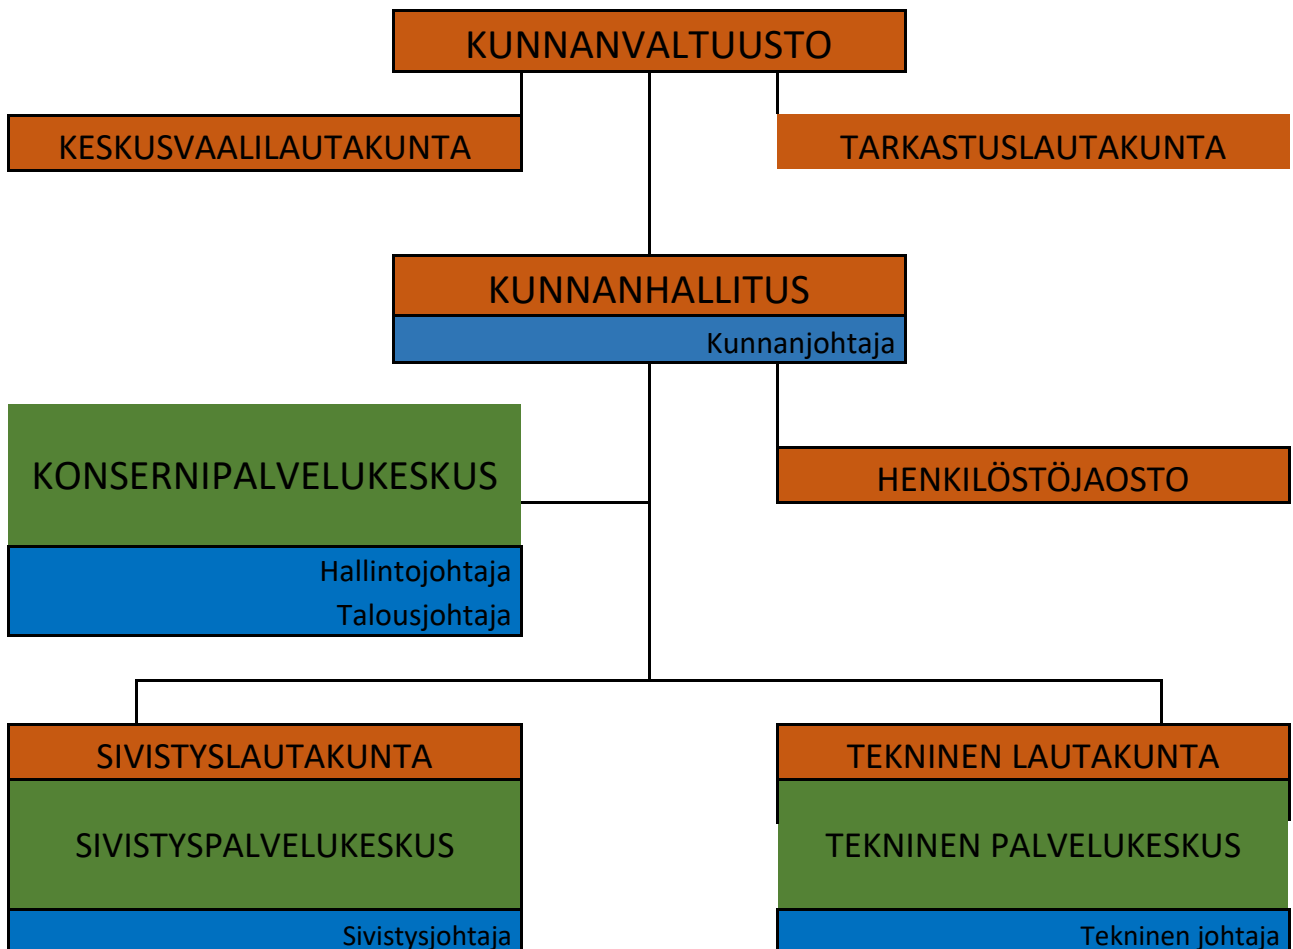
KUNNANVALTUUSTO

KESKUSVAALILAUTAKUNTA

TARKASTUSLAUTAKUNTA

KUNNANHALLITUS

Kunnanjohtaja

KONSERNIPALVELUKESKUS

Hallintojohtaja

Talousjohtaja

HENKILÖSTÖJAOSTO

SIVISTYSLAUTAKUNTA

SIVISTYSPALVELUKESKUS

Sivistysjohtaja

TEKNINEN LAUTAKUNTA

TEKNINEN PALVELUKESKUS

Tekninen johtaja